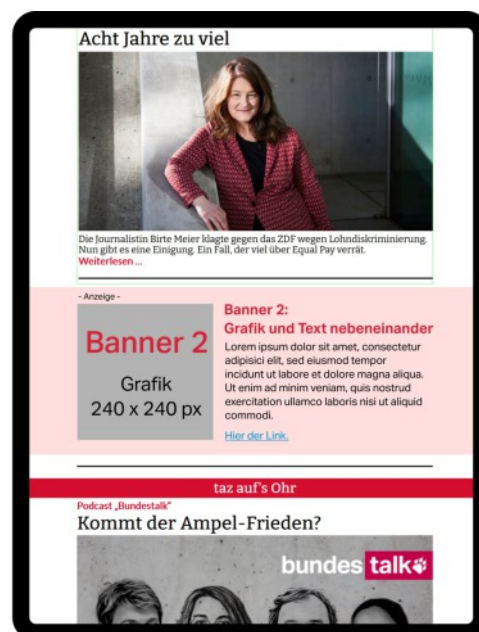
Acht Jahre zu viel

Die Journalistin Birte Meier klagte gegen das ZDF wegen Lohndiskriminierung. Nun gibt es eine Einigung. Ein Fall, der viel über Equal Pay verrät.
Weiterlesen ...

- Anzeige -

Banner 2

Grafik
240 x 240 px

Banner 2:
Grafik und Text nebeneinander

Lorem ipsum dolor sit amet, consectetur adipisici elit, sed eiusmod tempor incidunt ut labore et dolore magna aliqua. Ut enim ad minim veniam, quis nostrud exercitation ullamco laboris nisi ut aliquid commodi.

Hier der Link.

taz auf's Ohr

Podcast „Bundestalk"
Kommt der Ampel-Frieden?

bundes talk